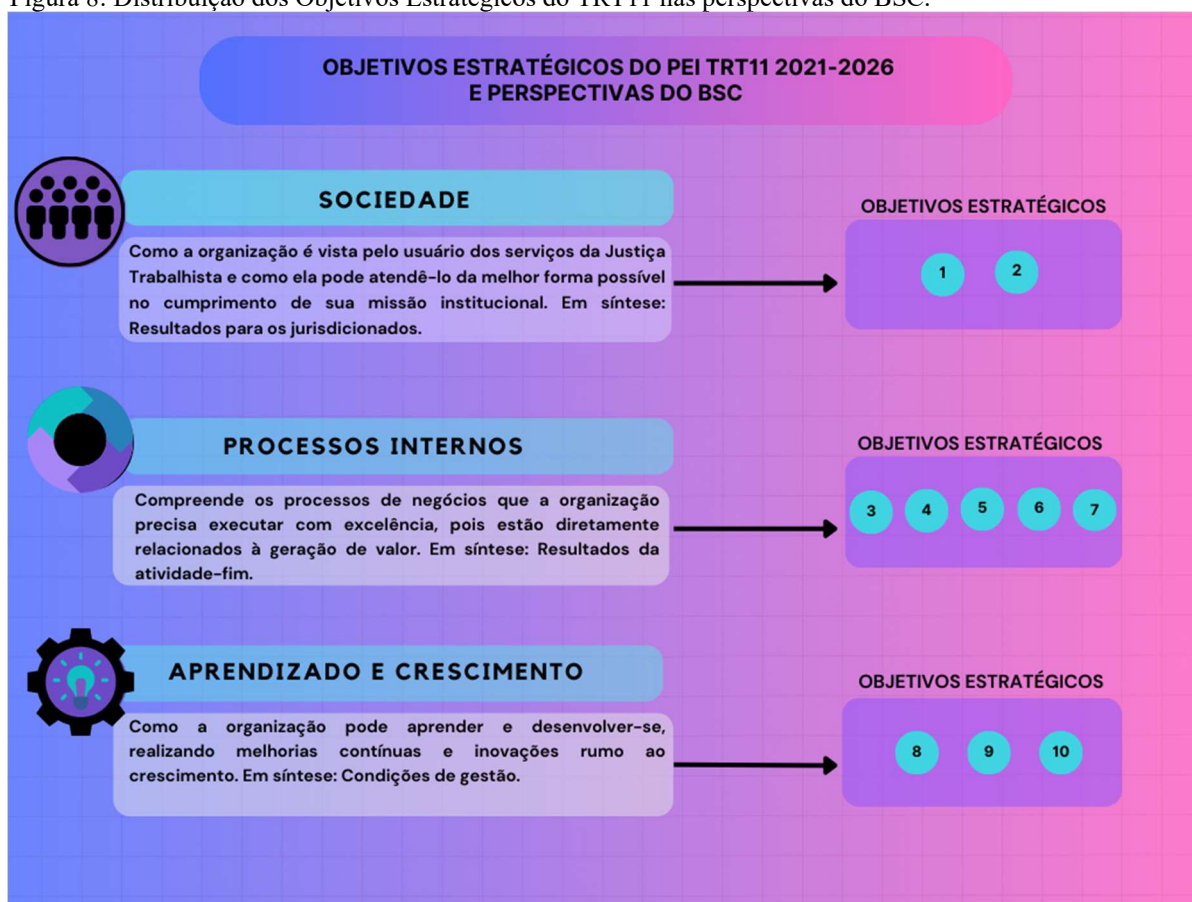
Figura 8: Distribuição dos Objetivos Estratégicos do TRT11 nas perspectivas do BSC.

OBJETIVOS ESTRATÉGICOS DO PEI TRT11 2021-2026
E PERSPECTIVAS DO BSC

SOCIEDADE

Como a organização é vista pelo usuário dos serviços da Justiça Trabalhista e como ela pode atendê-lo da melhor forma possível no cumprimento de sua missão institucional. Em síntese: Resultados para os jurisdicionados.

OBJETIVOS ESTRATÉGICOS

1 2

PROCESSOS INTERNOS

Compreende os processos de negócios que a organização precisa executar com excelência, pois estão diretamente relacionados à geração de valor. Em síntese: Resultados da atividade-fim.

OBJETIVOS ESTRATÉGICOS

3 4 5 6 7

APRENDIZADO E CRESCIMENTO

Como a organização pode aprender e desenvolver-se, realizando melhorias contínuas e inovações rumo ao crescimento. Em síntese: Condições de gestão.

OBJETIVOS ESTRATÉGICOS

8 9 10